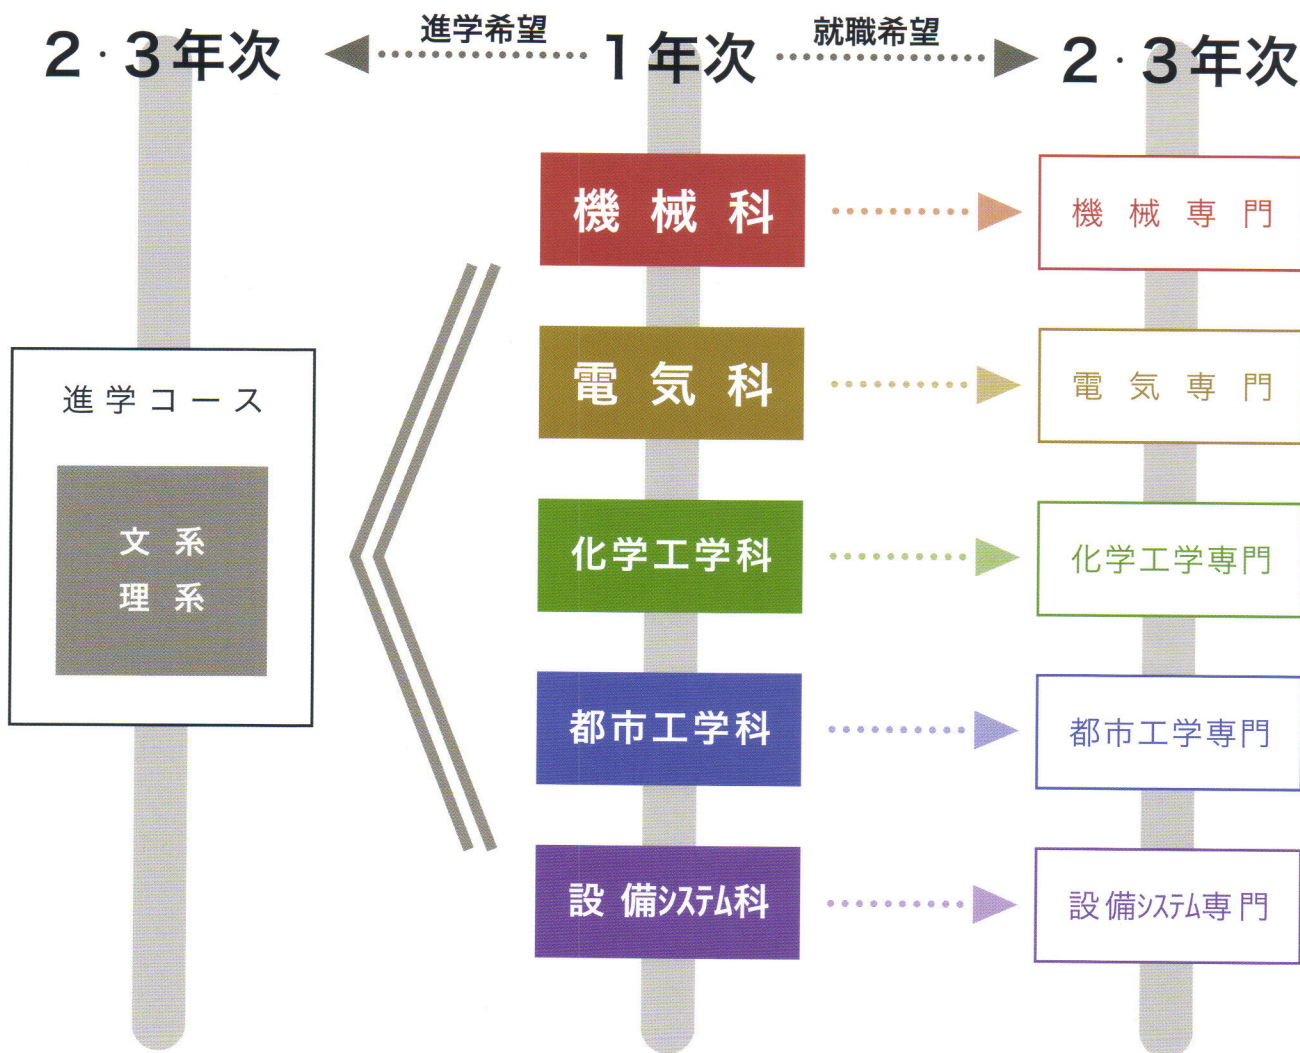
2・3年次

進学希望

1年次

就職希望

2・3年次

機 械 科

機 械 専 門

電 気 科

電 気 専 門

化学工学科

化学工学専門

都市工学科

都市工学専門

設 備システム科

設 備システム専 門

進 学 コ ー ス

文 系
理 系